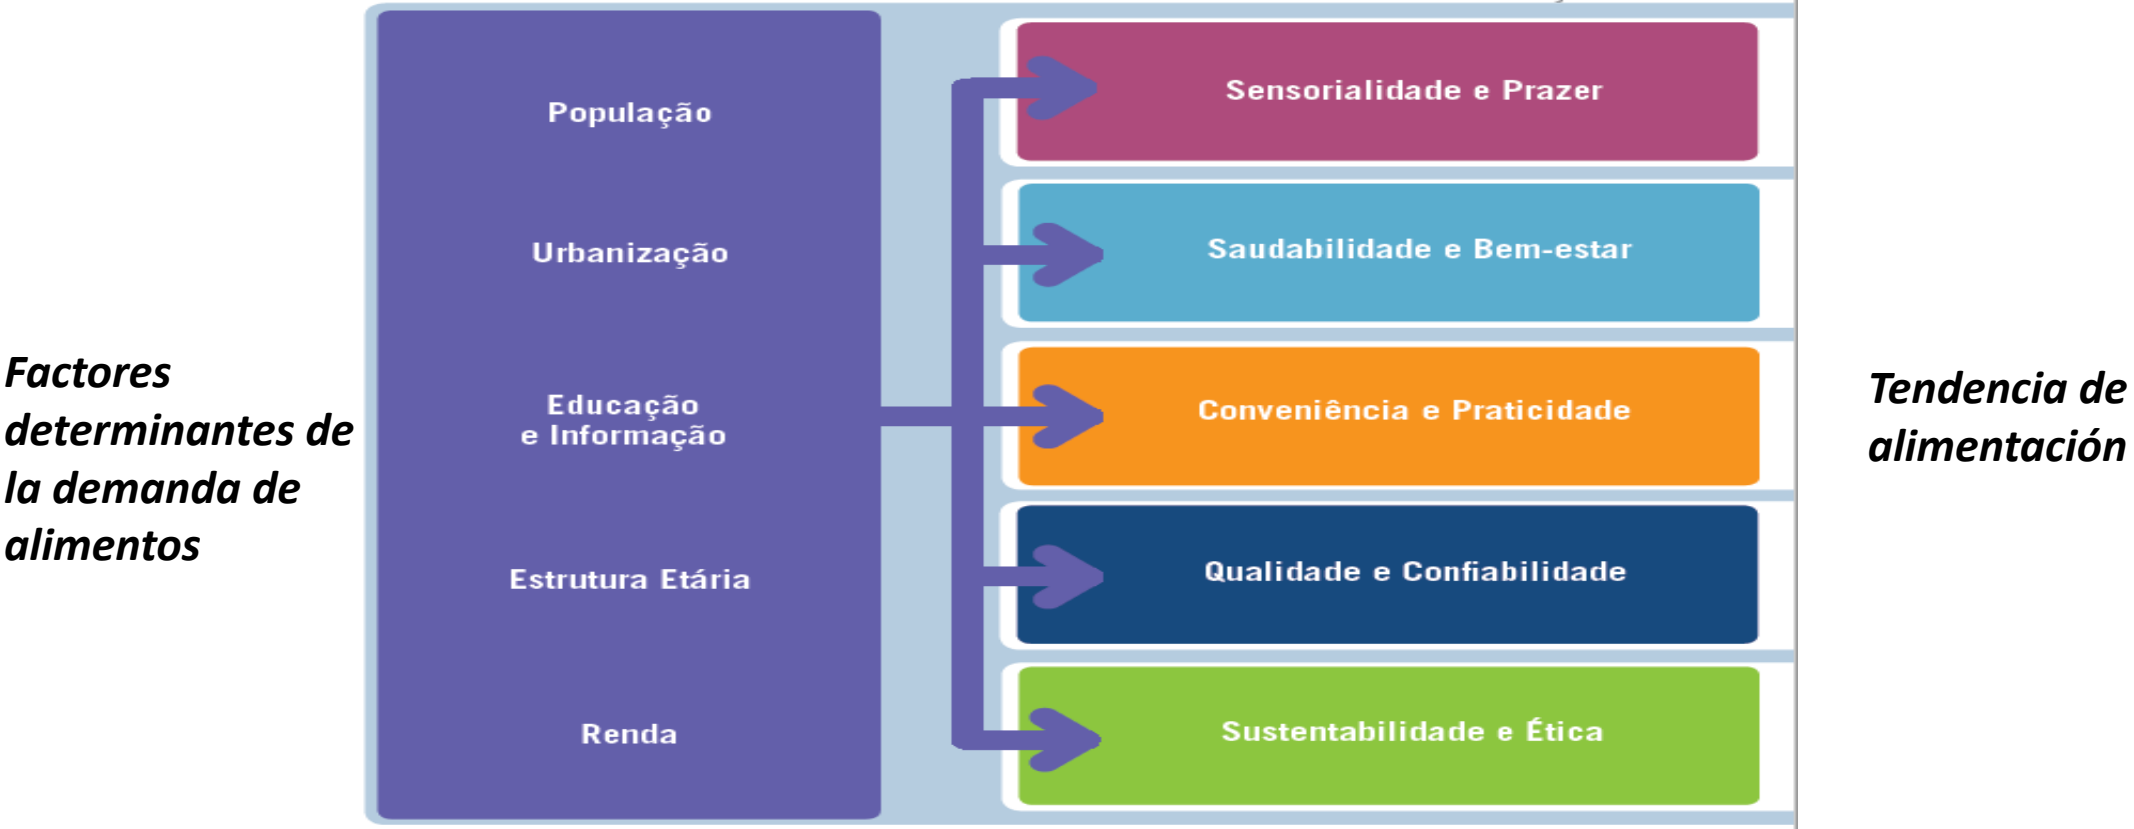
Factores determinantes de la demanda de alimentos

População

Urbanização

Educação e Informação

Estrutura Etária

Renda

Sensorialidade e Prazer

Saudabilidade e Bem-estar

Conveniência e Praticidade

Qualidade e Confiabilidade

Sustentabilidade e Ética

Tendencia de alimentación